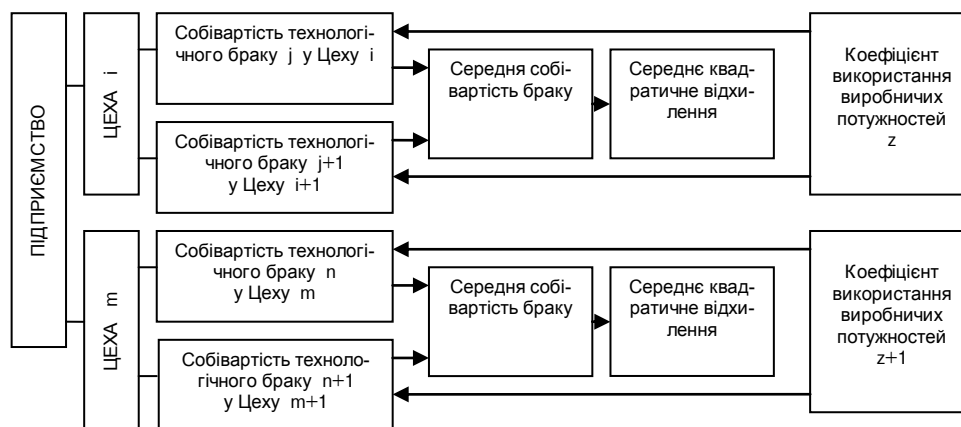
ПІДПРИЄМСТВО

ЦЕХА i

Собівартість технологічного браку j у Цеху i

Собівартість технологічного браку j+1 у Цеху i+1

Середня собівартість браку

Середнє квадратичне відхилення

Коефіцієнт використання виробничих потужностей z

ЦЕХА m

Собівартість технологічного браку n у Цеху m

Собівартість технологічного браку n+1 у Цеху m+1

Середня собівартість браку

Середнє квадратичне відхилення

Коефіцієнт використання виробничих потужностей z+1